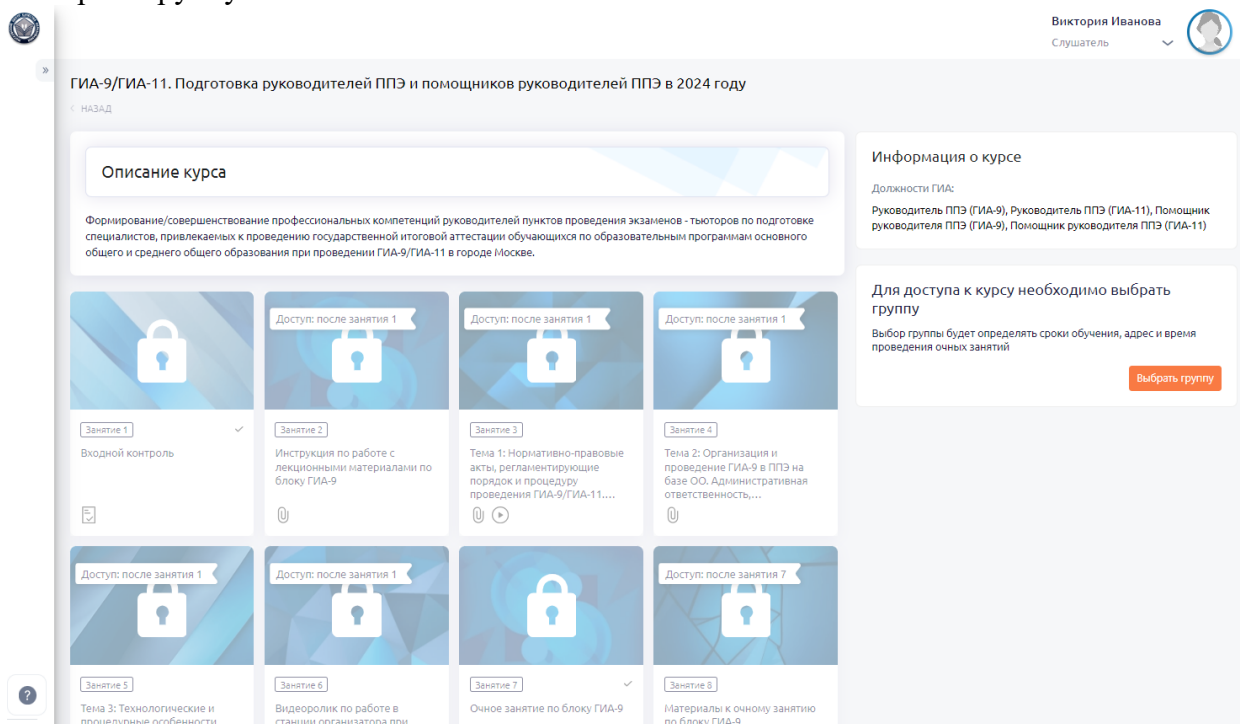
Виктория Иванова
Слушатель

»

ГИА-9/ГИА-11. Подготовка руководителей ППЭ и помощников руководителей ППЭ в 2024 году

< НАЗАД

Описание курса

Формирование/совершенствование профессиональных компетенций руководителей пунктов проведения экзаменов - тьюторов по подготовке специалистов, привлекаемых к проведению государственной итоговой аттестации обучающихся по образовательным программам основного общего и среднего общего образования при проведении ГИА-9/ГИА-11 в городе Москве.

Информация о курсе

Должности ГИА:

Руководитель ППЭ (ГИА-9), Руководитель ППЭ (ГИА-11), Помощник руководителя ППЭ (ГИА-9), Помощник руководителя ППЭ (ГИА-11)

Для доступа к курсу необходимо выбрать группу

Выбор группы будет определять сроки обучения, адрес и время проведения очных занятий

Выбрать группу

Занятие 1
Входной контроль

Доступ: после занятия 1
Занятие 2
Инструкция по работе с лекционными материалами по блоку ГИА-9

Доступ: после занятия 1
Занятие 3
Тема 1: Нормативно-правовые акты, регламентирующие порядок и процедуру проведения ГИА-9/ГИА-11....

Доступ: после занятия 1
Занятие 4
Тема 2: Организация и проведение ГИА-9 в ППЭ на базе ОО. Административная ответственность,...

Доступ: после занятия 1
Занятие 5
Тема 3: Технологические и процедурные особенности

Доступ: после занятия 1
Занятие 6
Видеоролик по работе в станции организатора при

Занятие 7
Очное занятие по блоку ГИА-9

Доступ: после занятия 7
Занятие 8
Материалы к очному занятию по блоку ГИА-9

?